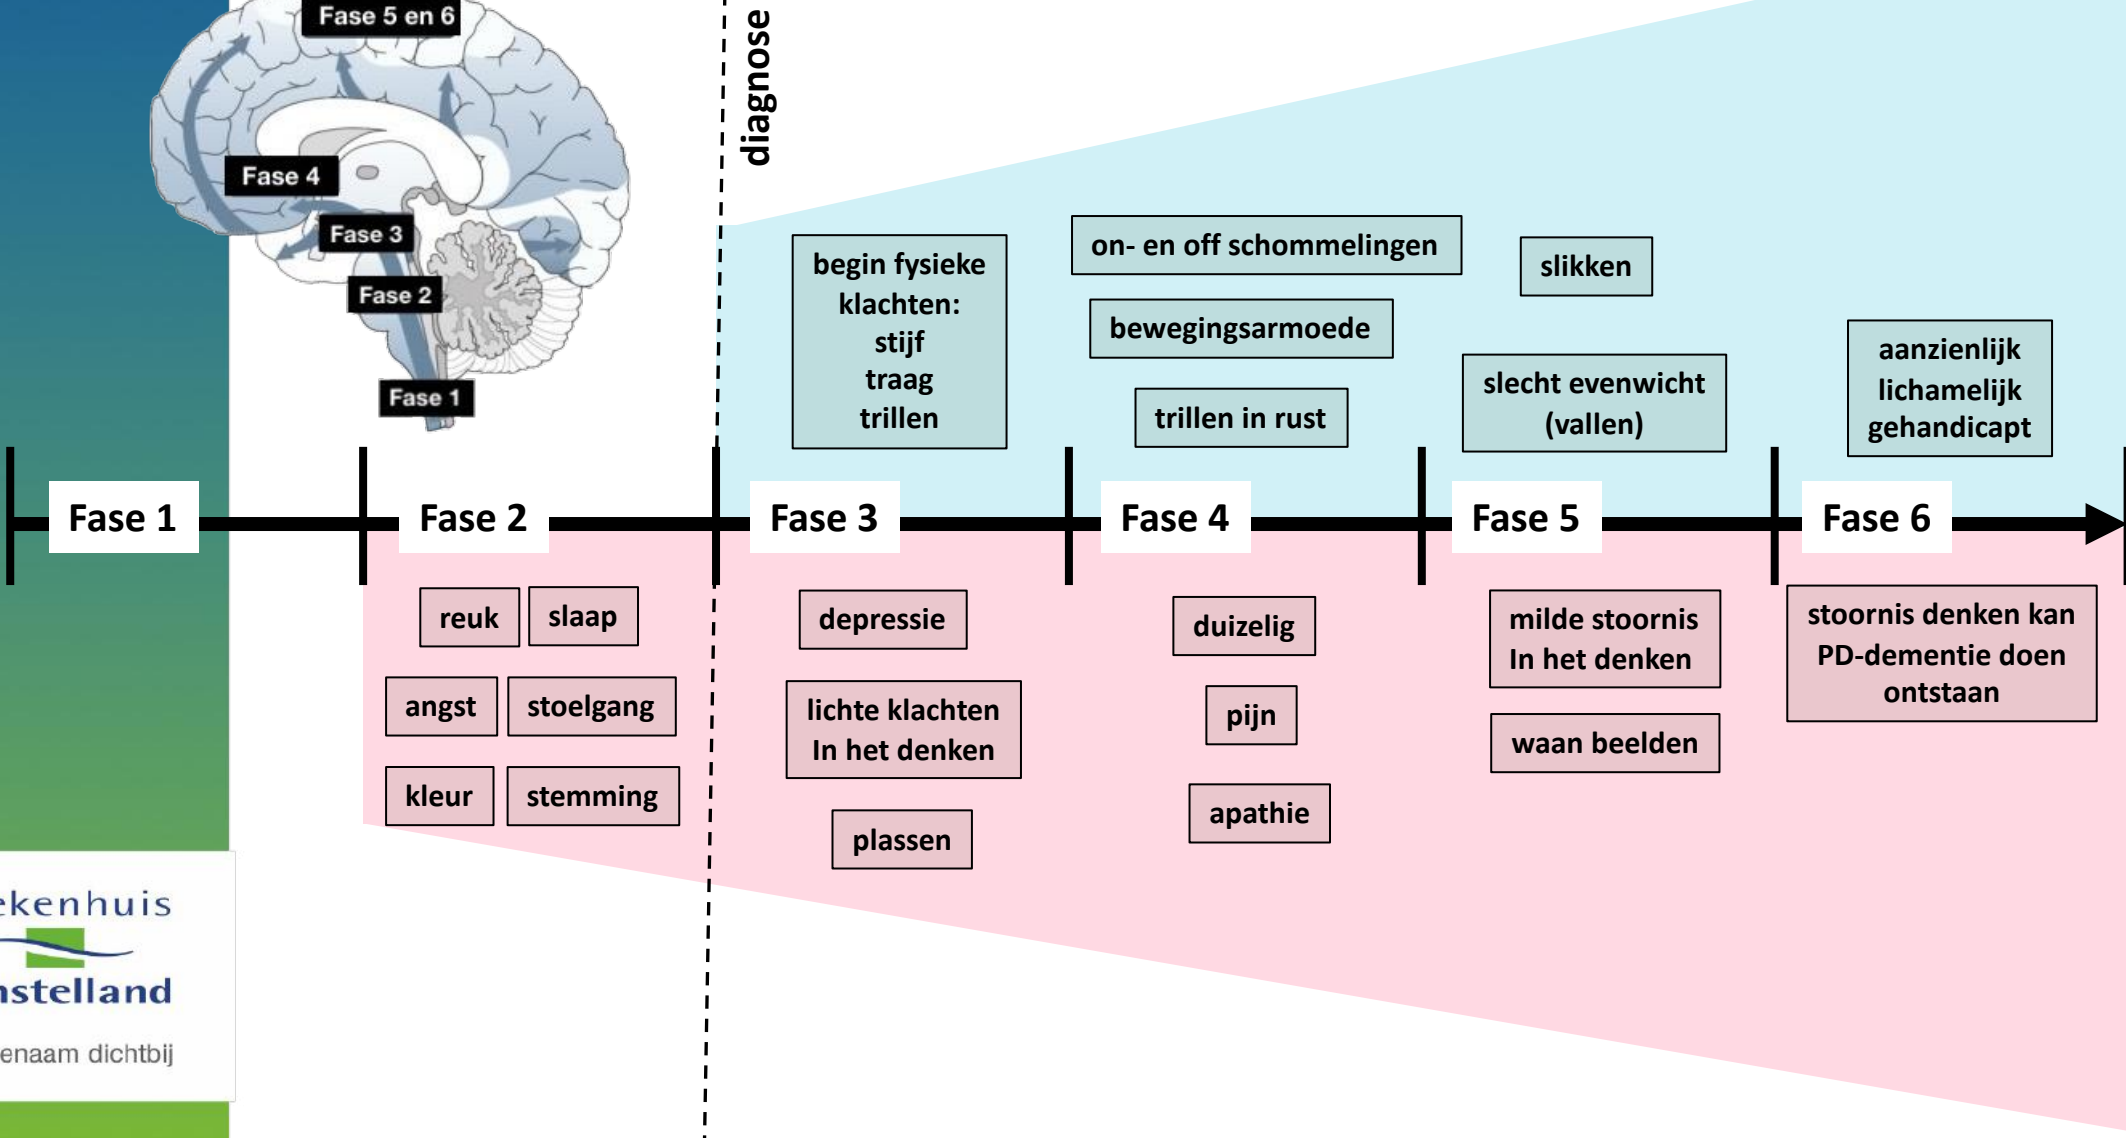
Fase 5 en 6

Fase 4

Fase 3

Fase 2

Fase 1

diagnose

begin fysieke klachten: stijf traag trillen

on- en off schommelingen

bewegingsarmoede

trillen in rust

slikken

slecht evenwicht (vallen)

aanzienlijk lichamelijk gehandicapt

Fase 1

Fase 2

Fase 3

Fase 4

Fase 5

Fase 6

reuk

slaap

angst

stoelgang

kleur

stemming

depressie

lichte klachten In het denken

plassen

duizelig

pijn

apathie

milde stoornis In het denken

waan beelden

stoornis denken kan PD-dementie doen ontstaan

ekenhuis

nstelland

enaam dichtbij